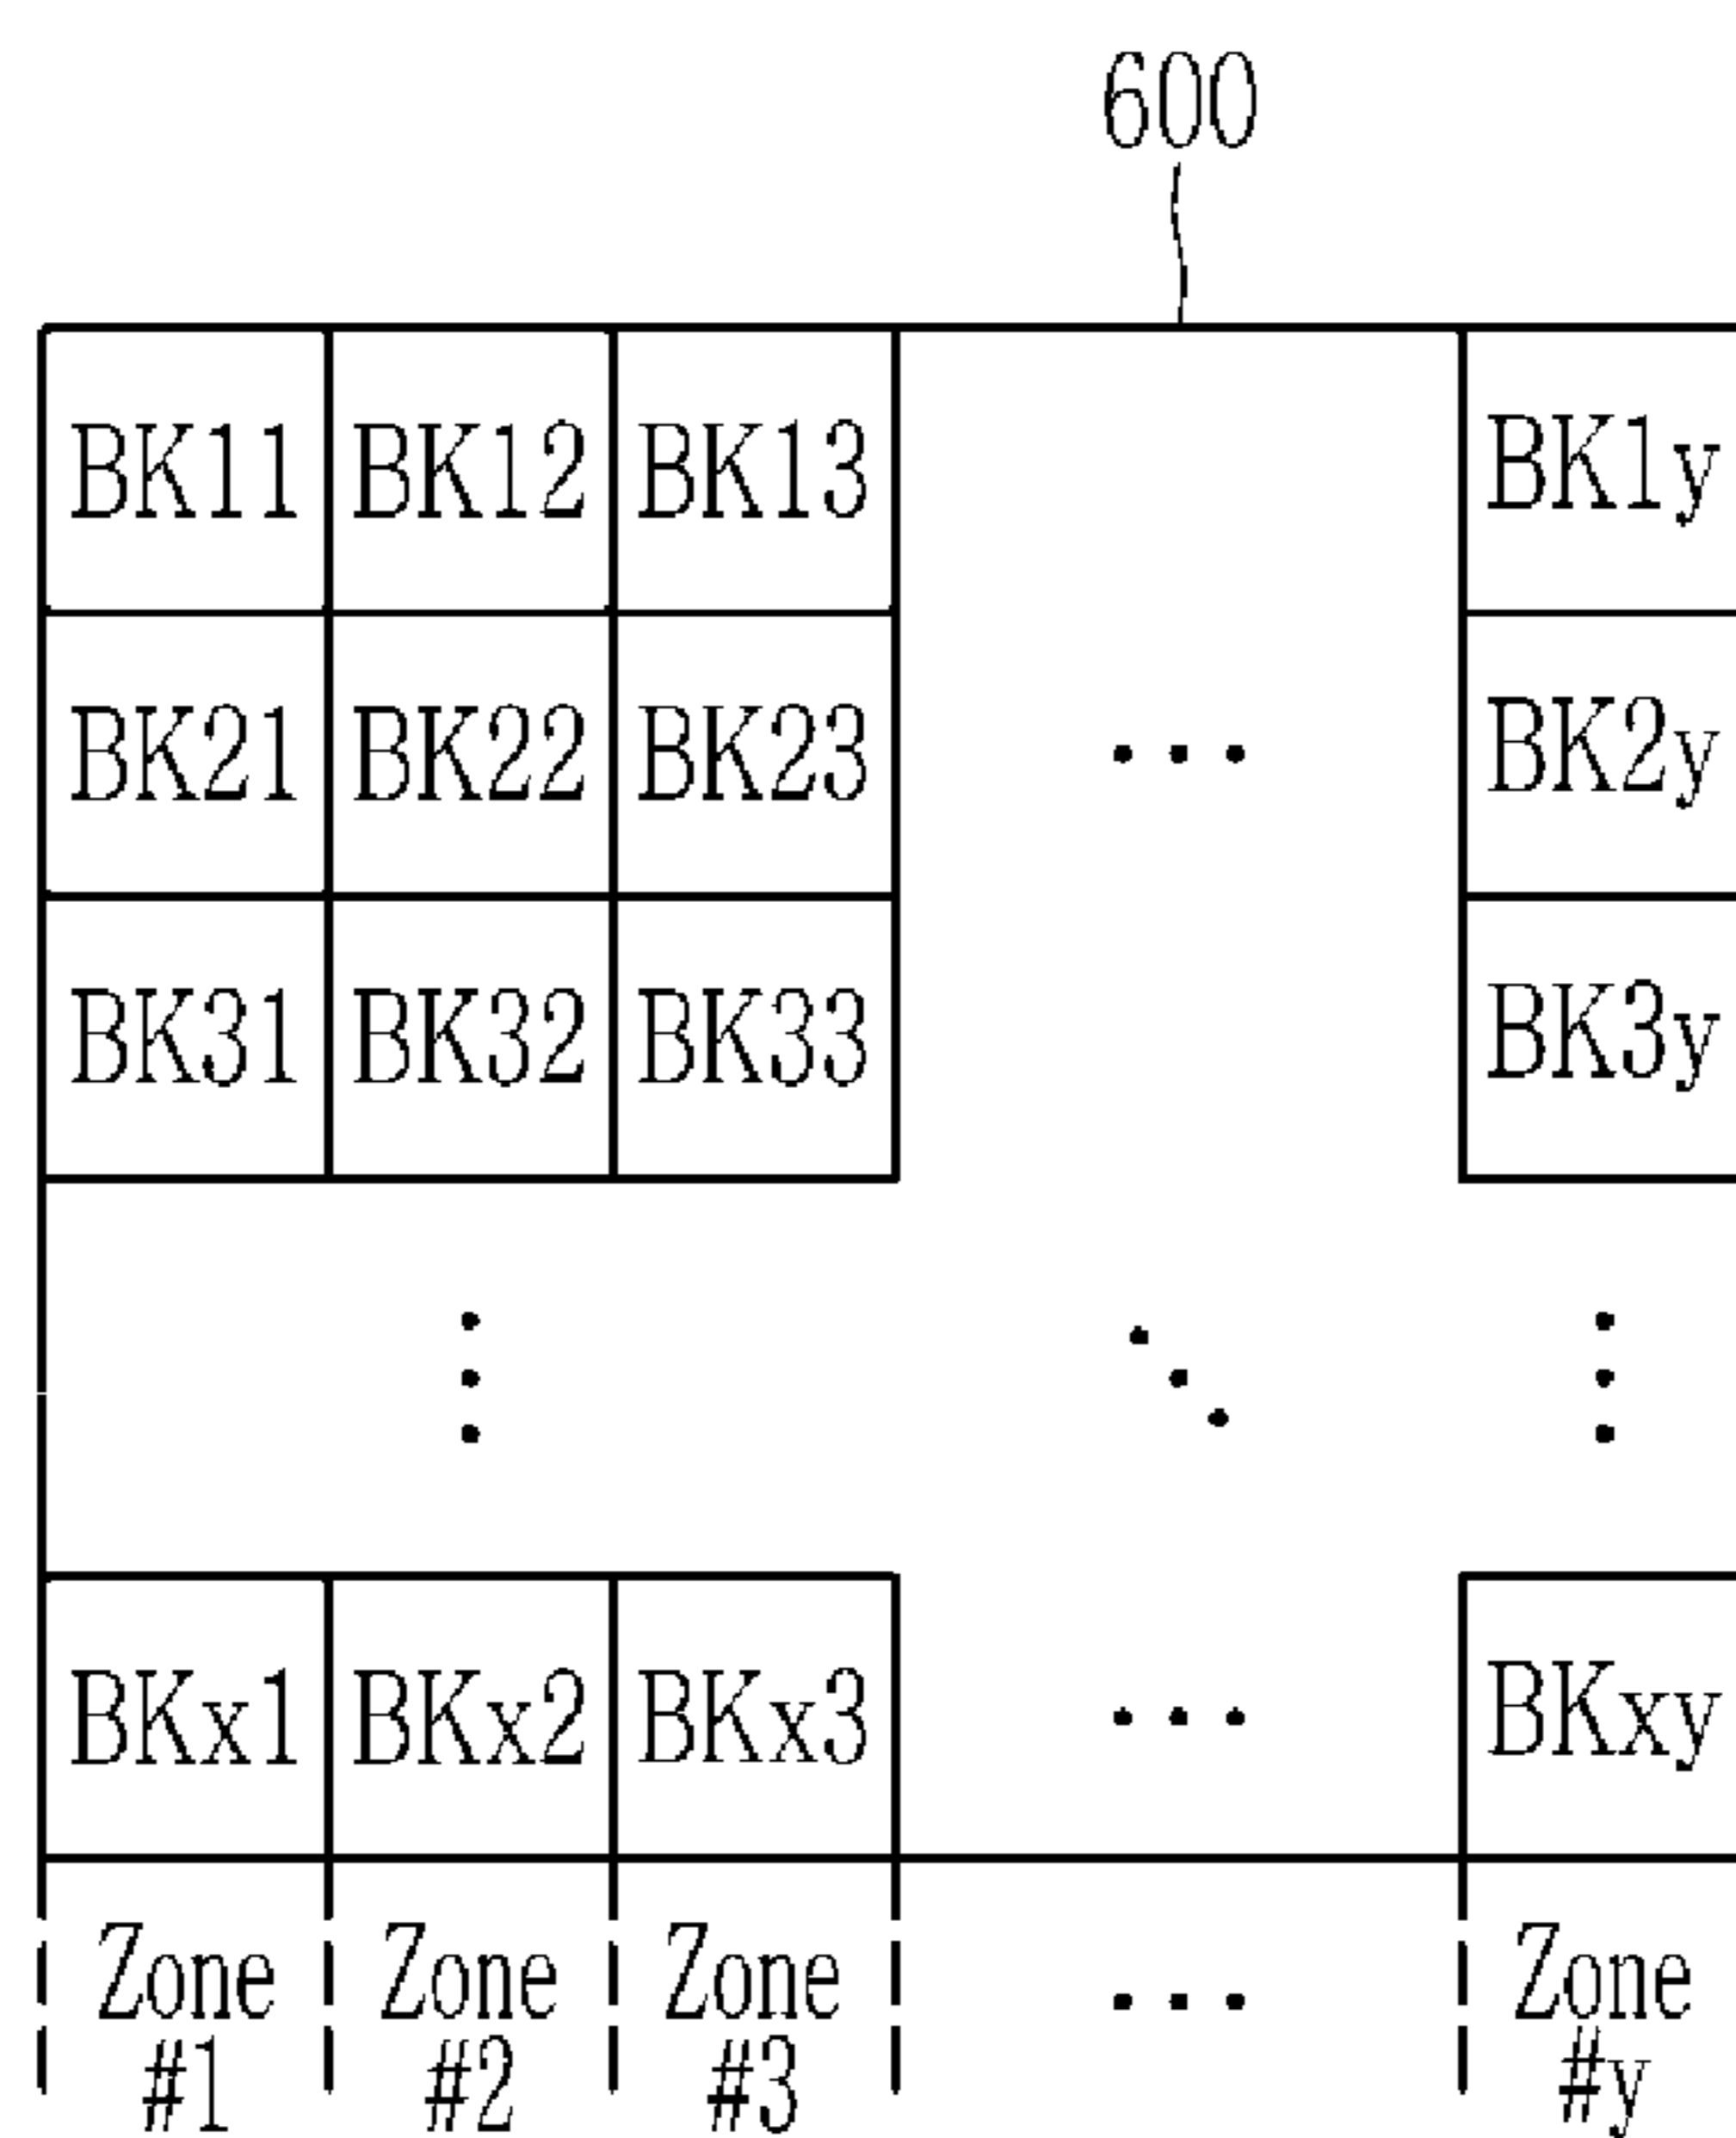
600

| BK11 | BK12 | BK13 | ··· | BK1y |
|---|---|---|---|---|
| BK21 | BK22 | BK23 | ··· | BK2y |
| BK31 | BK32 | BK33 | | BK3y |
| ⋮ | ⋮ | ⋮ | ⋱ | ⋮ |
| BKx1 | BKx2 | BKx3 | ··· | BKxy |
| Zone #1 | Zone #2 | Zone #3 | ··· | Zone #y |